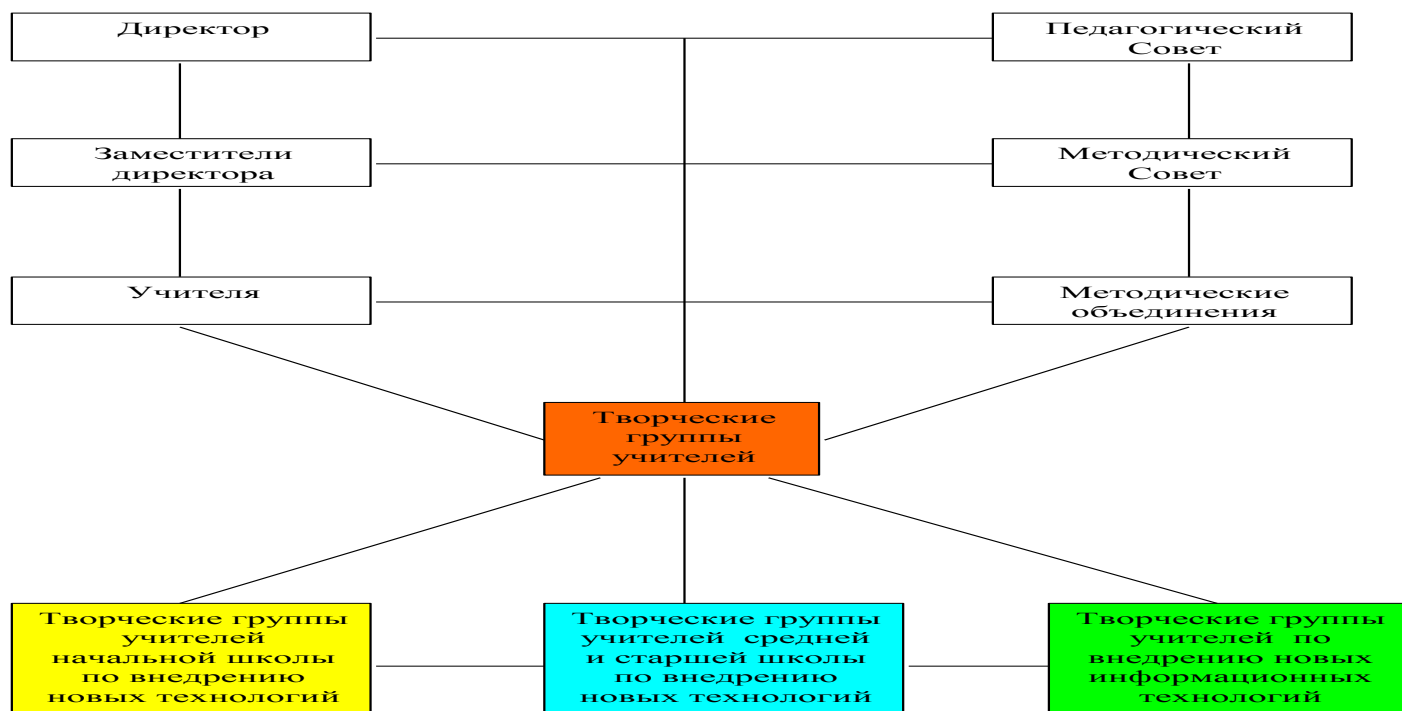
Директор

Педагогический Совет

Заместители директора

Методический Совет

Учителя

Методические объединения

Творческие группы учителей

Творческие группы учителей начальной школы по внедрению новых технологий

Творческие группы учителей средней и старшей школы по внедрению новых технологий

Творческие группы учителей по внедрению новых информационных технологий